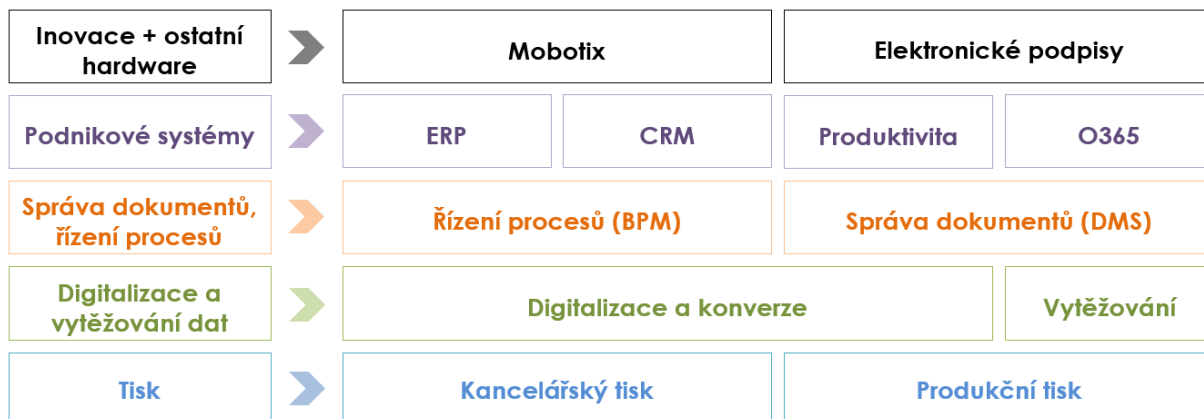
Inovace + ostatní hardware

Mobotix

Elektronické podpisy

Podnikové systémy

ERP

CRM

Produktivita

O365

Správa dokumentů, řízení procesů

Řízení procesů (BPM)

Správa dokumentů (DMS)

Digitalizace a vytěžování dat

Digitalizace a konverze

Vytěžování

Tisk

Kancelářský tisk

Produkční tisk